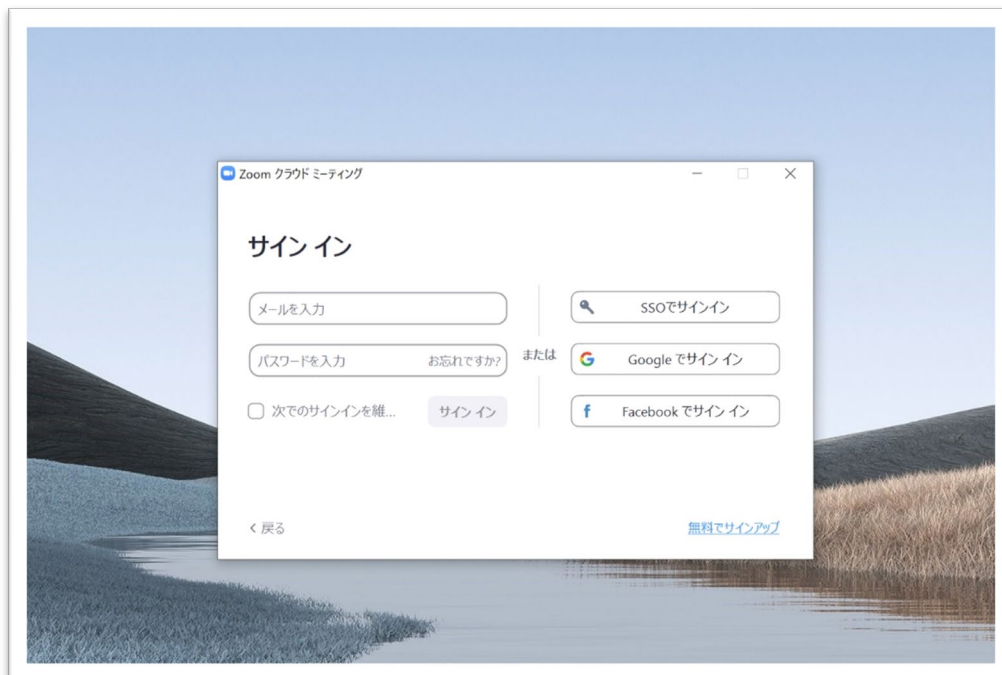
Zoom クラウド ミーティング

サイン イン

メールを入力

パスワードを入力 お忘れですか?

次でのサインインを維...

サイン イン

または

SSOでサインイン

Google でサイン イン

Facebook でサイン イン

< 戻る

無料でサインアップ